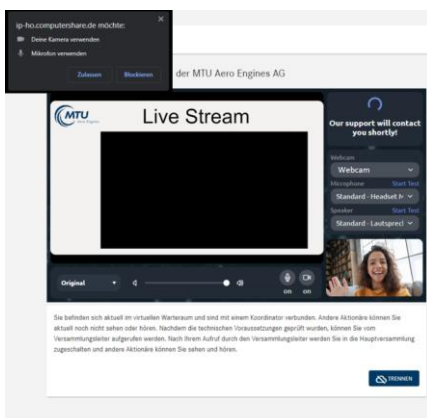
ip-ho.computershare.de möchte:

Deine Kamera verwenden

Mikrofon verwenden

Zulassen Blockieren

der MTU Aero Engines AG

MTU Aero Engines

Live Stream

Our support will contact you shortly!

Webcam

Webcam

Microphone Start Test

Standard - Headset N

Speaker Start Test

Standard - Lautsprec

Original

on on

Sie befinden sich aktuell im virtuellen Warteraum und sind mit einem Koordinator verbunden. Andere Aktionäre können Sie aktuell noch nicht sehen oder hören. Nachdem die technischen Voraussetzungen geprüft wurden, können Sie vom Versammlungsleiter aufgerufen werden. Nach Ihrem Aufruf durch den Versammlungsleiter werden Sie in die Hauptversammlung zugeschalten und andere Aktionäre können Sie sehen und hören.

TRENNEN